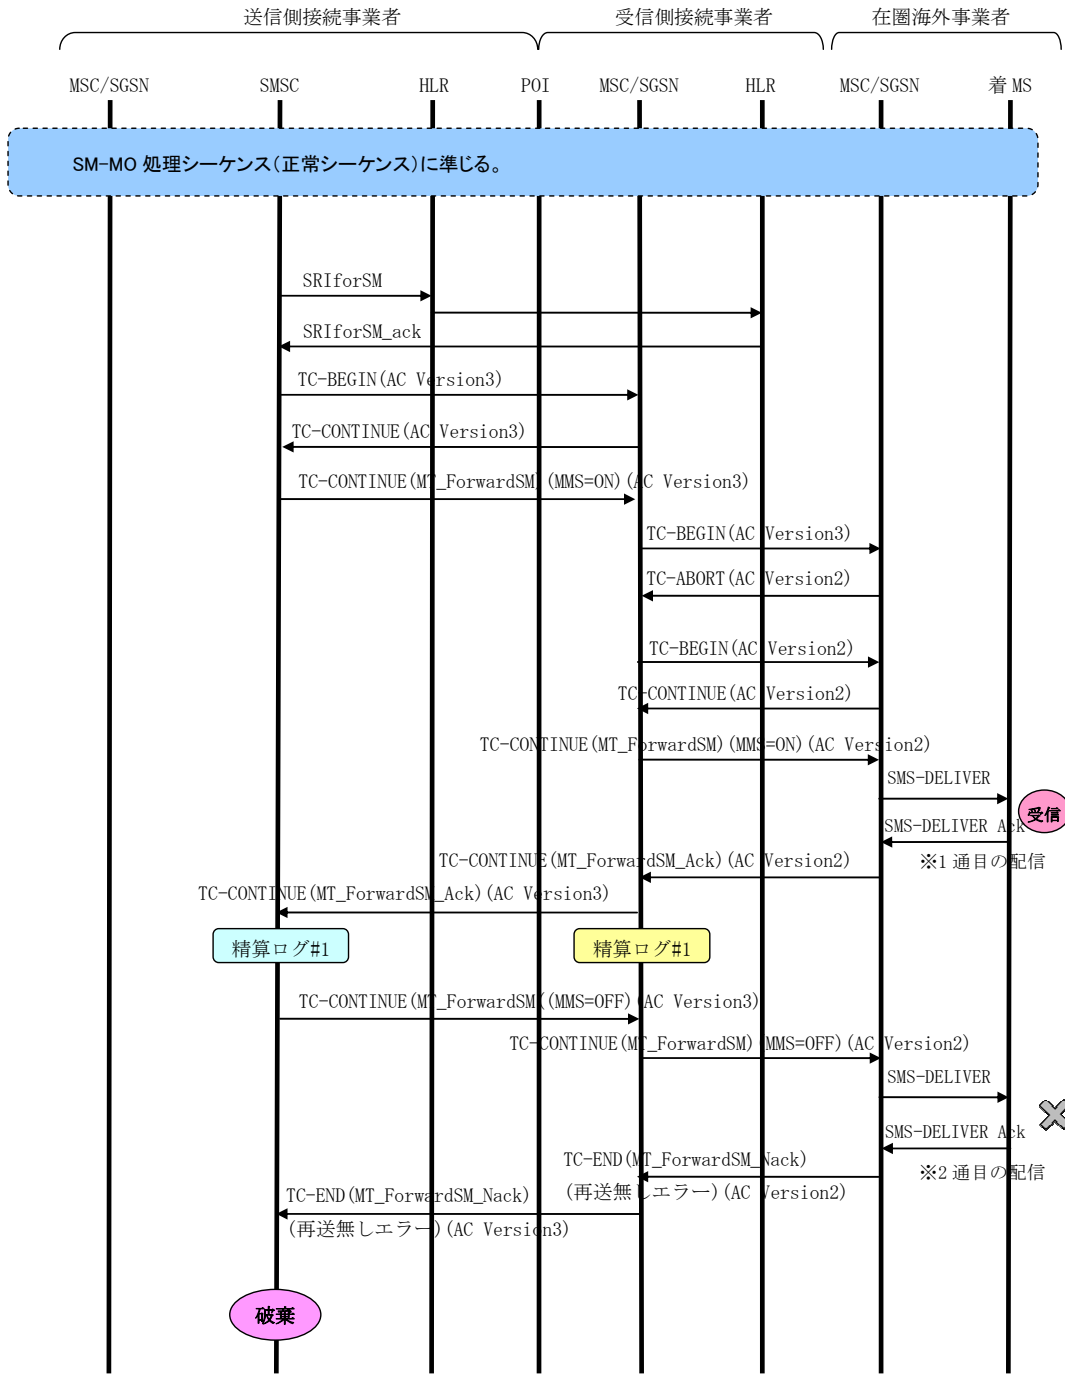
送信側接続事業者

受信側接続事業者

在圏海外事業者

MSC/SGSN SMSC HLR POI MSC/SGSN HLR MSC/SGSN 着 MS

SM-MO 処理シーケンス（正常シーケンス）に準じる。

SRIforSM

SRIforSM_ack

TC-BEGIN(AC Version3)

TC-CONTINUE(AC Version3)

TC-CONTINUE(MT_ForwardSM)(MMS=ON)(AC Version3)

TC-BEGIN(AC Version3)

TC-ABORT(AC Version2)

TC-BEGIN(AC Version2)

TC-CONTINUE(AC Version2)

TC-CONTINUE(MT_ForwardSM)(MMS=ON)(AC Version2)

SMS-DELIVER

受信

SMS-DELIVER Ack

※1 通目の配信

TC-CONTINUE(MT_ForwardSM_Ack)(AC Version2)

TC-CONTINUE(MT_ForwardSM_Ack)(AC Version3)

精算ログ#1

精算ログ#1

TC-CONTINUE(MT_ForwardSM)(MMS=OFF)(AC Version3)

TC-CONTINUE(MT_ForwardSM)(MMS=OFF)(AC Version2)

SMS-DELIVER

SMS-DELIVER Ack

TC-END(MT_ForwardSM_Nack)
(再送無しエラー)(AC Version2)

※2 通目の配信

TC-END(MT_ForwardSM_Nack)
(再送無しエラー)(AC Version3)

破棄